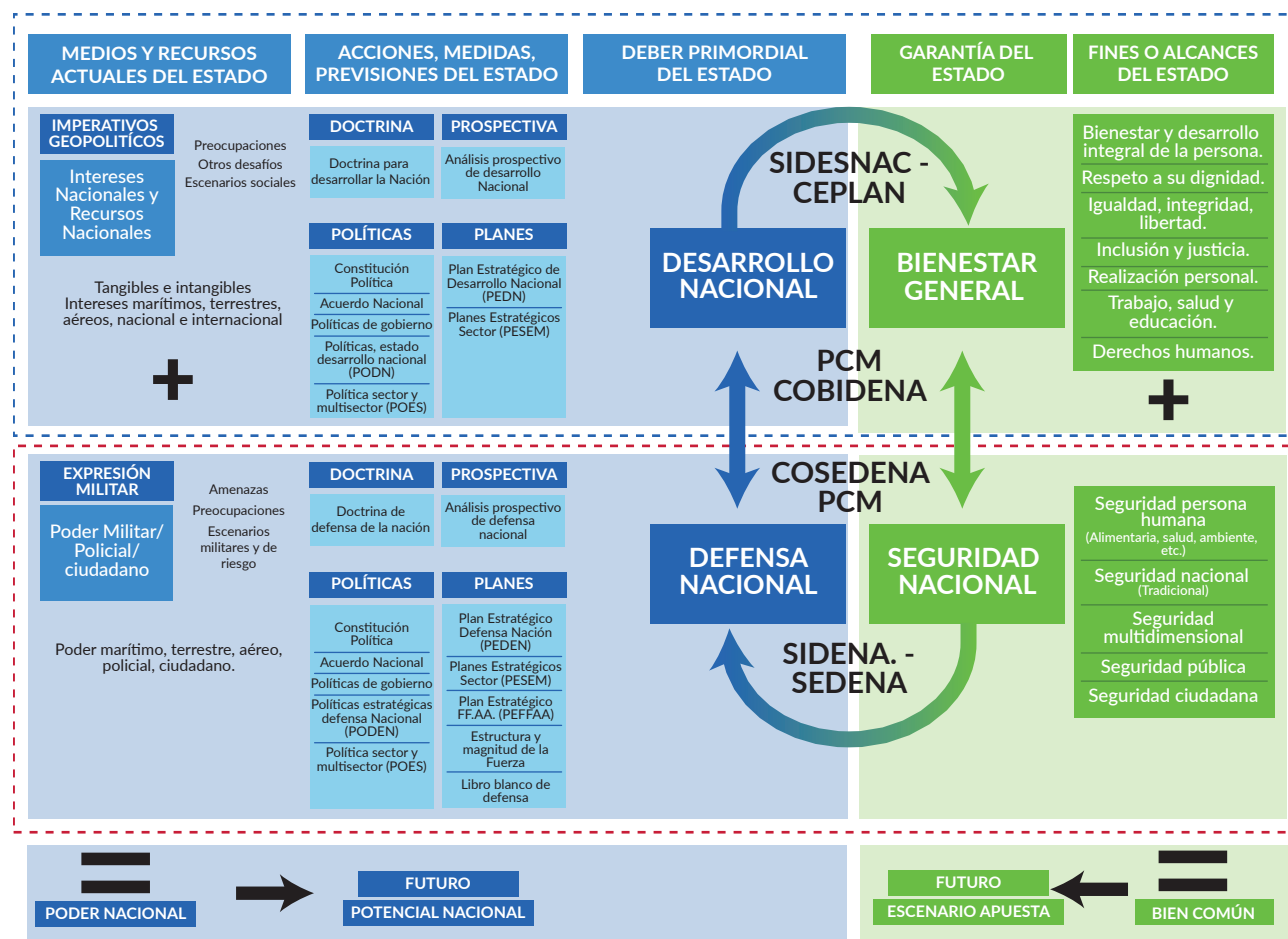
MEDIOS Y RECURSOS ACTUALES DEL ESTADO

ACCIONES, MEDIDAS, PREVISIONES DEL ESTADO

DEBER PRIMORDIAL DEL ESTADO

GARANTÍA DEL ESTADO

FINES O ALCANCES DEL ESTADO

IMPERATIVOS GEOPOLITÍCOS

Intereses Nacionales y Recursos Nacionales

Preocupaciones
Otros desafíos
Escenarios sociales

Tangibles e intangibles
Intereses marítimos, terrestres, aéreos, nacional e internacional

+

DOCTRINA

Doctrina para desarrollar la Nación

PROSPECTIVA

Análisis prospectivo de desarrollo Nacional

POLÍTICAS

Constitución Política
Acuerdo Nacional
Políticas de gobierno
Políticas, estado desarrollo nacional (PODN)
Política sector y multisector (POES)

PLANES

Plan Estratégico de Desarrollo Nacional (PEDN)
Planes Estratégicos Sector (PESEM)

SIDESNAC - CEPLAN

DESARROLLO NACIONAL

BIENESTAR GENERAL

PCM COBIDENA

Bienestar y desarrollo integral de la persona.
Respeto a su dignidad.
Igualdad, integridad, libertad.
Inclusión y justicia.
Realización personal.
Trabajo, salud y educación.
Derechos humanos.

+

EXPRESIÓN MILITAR

Poder Militar/ Policial/ ciudadano

Amenazas
Preocupaciones
Escenarios militares y de riesgo

Poder marítimo, terrestre, aéreo, policial, ciudadano.

DOCTRINA

Doctrina de defensa de la nación

PROSPECTIVA

Análisis prospectivo de defensa nacional

POLÍTICAS

Constitución Política
Acuerdo Nacional
Políticas de gobierno
Políticas estratégicas defensa Nacional (PODEN)
Política sector y multisector (POES)

PLANES

Plan Estratégico Defensa Nación (PEDEN)
Planes Estratégicos Sector (PESEM)
Plan Estratégico FF.AA. (PEFFAA)
Estructura y magnitud de la Fuerza
Libro blanco de defensa

COSEDENA PCM

DEFENSA NACIONAL

SEGURIDAD NACIONAL

SIDENA. - SEDENA

Seguridad persona humana (Alimentaria, salud, ambiente, etc.)
Seguridad nacional (Tradicional)
Seguridad multidimensional
Seguridad pública
Seguridad ciudadana

=
PODER NACIONAL

FUTURO
POTENCIAL NACIONAL

FUTURO
ESCENARIO APUESTA

=
BIEN COMÚN